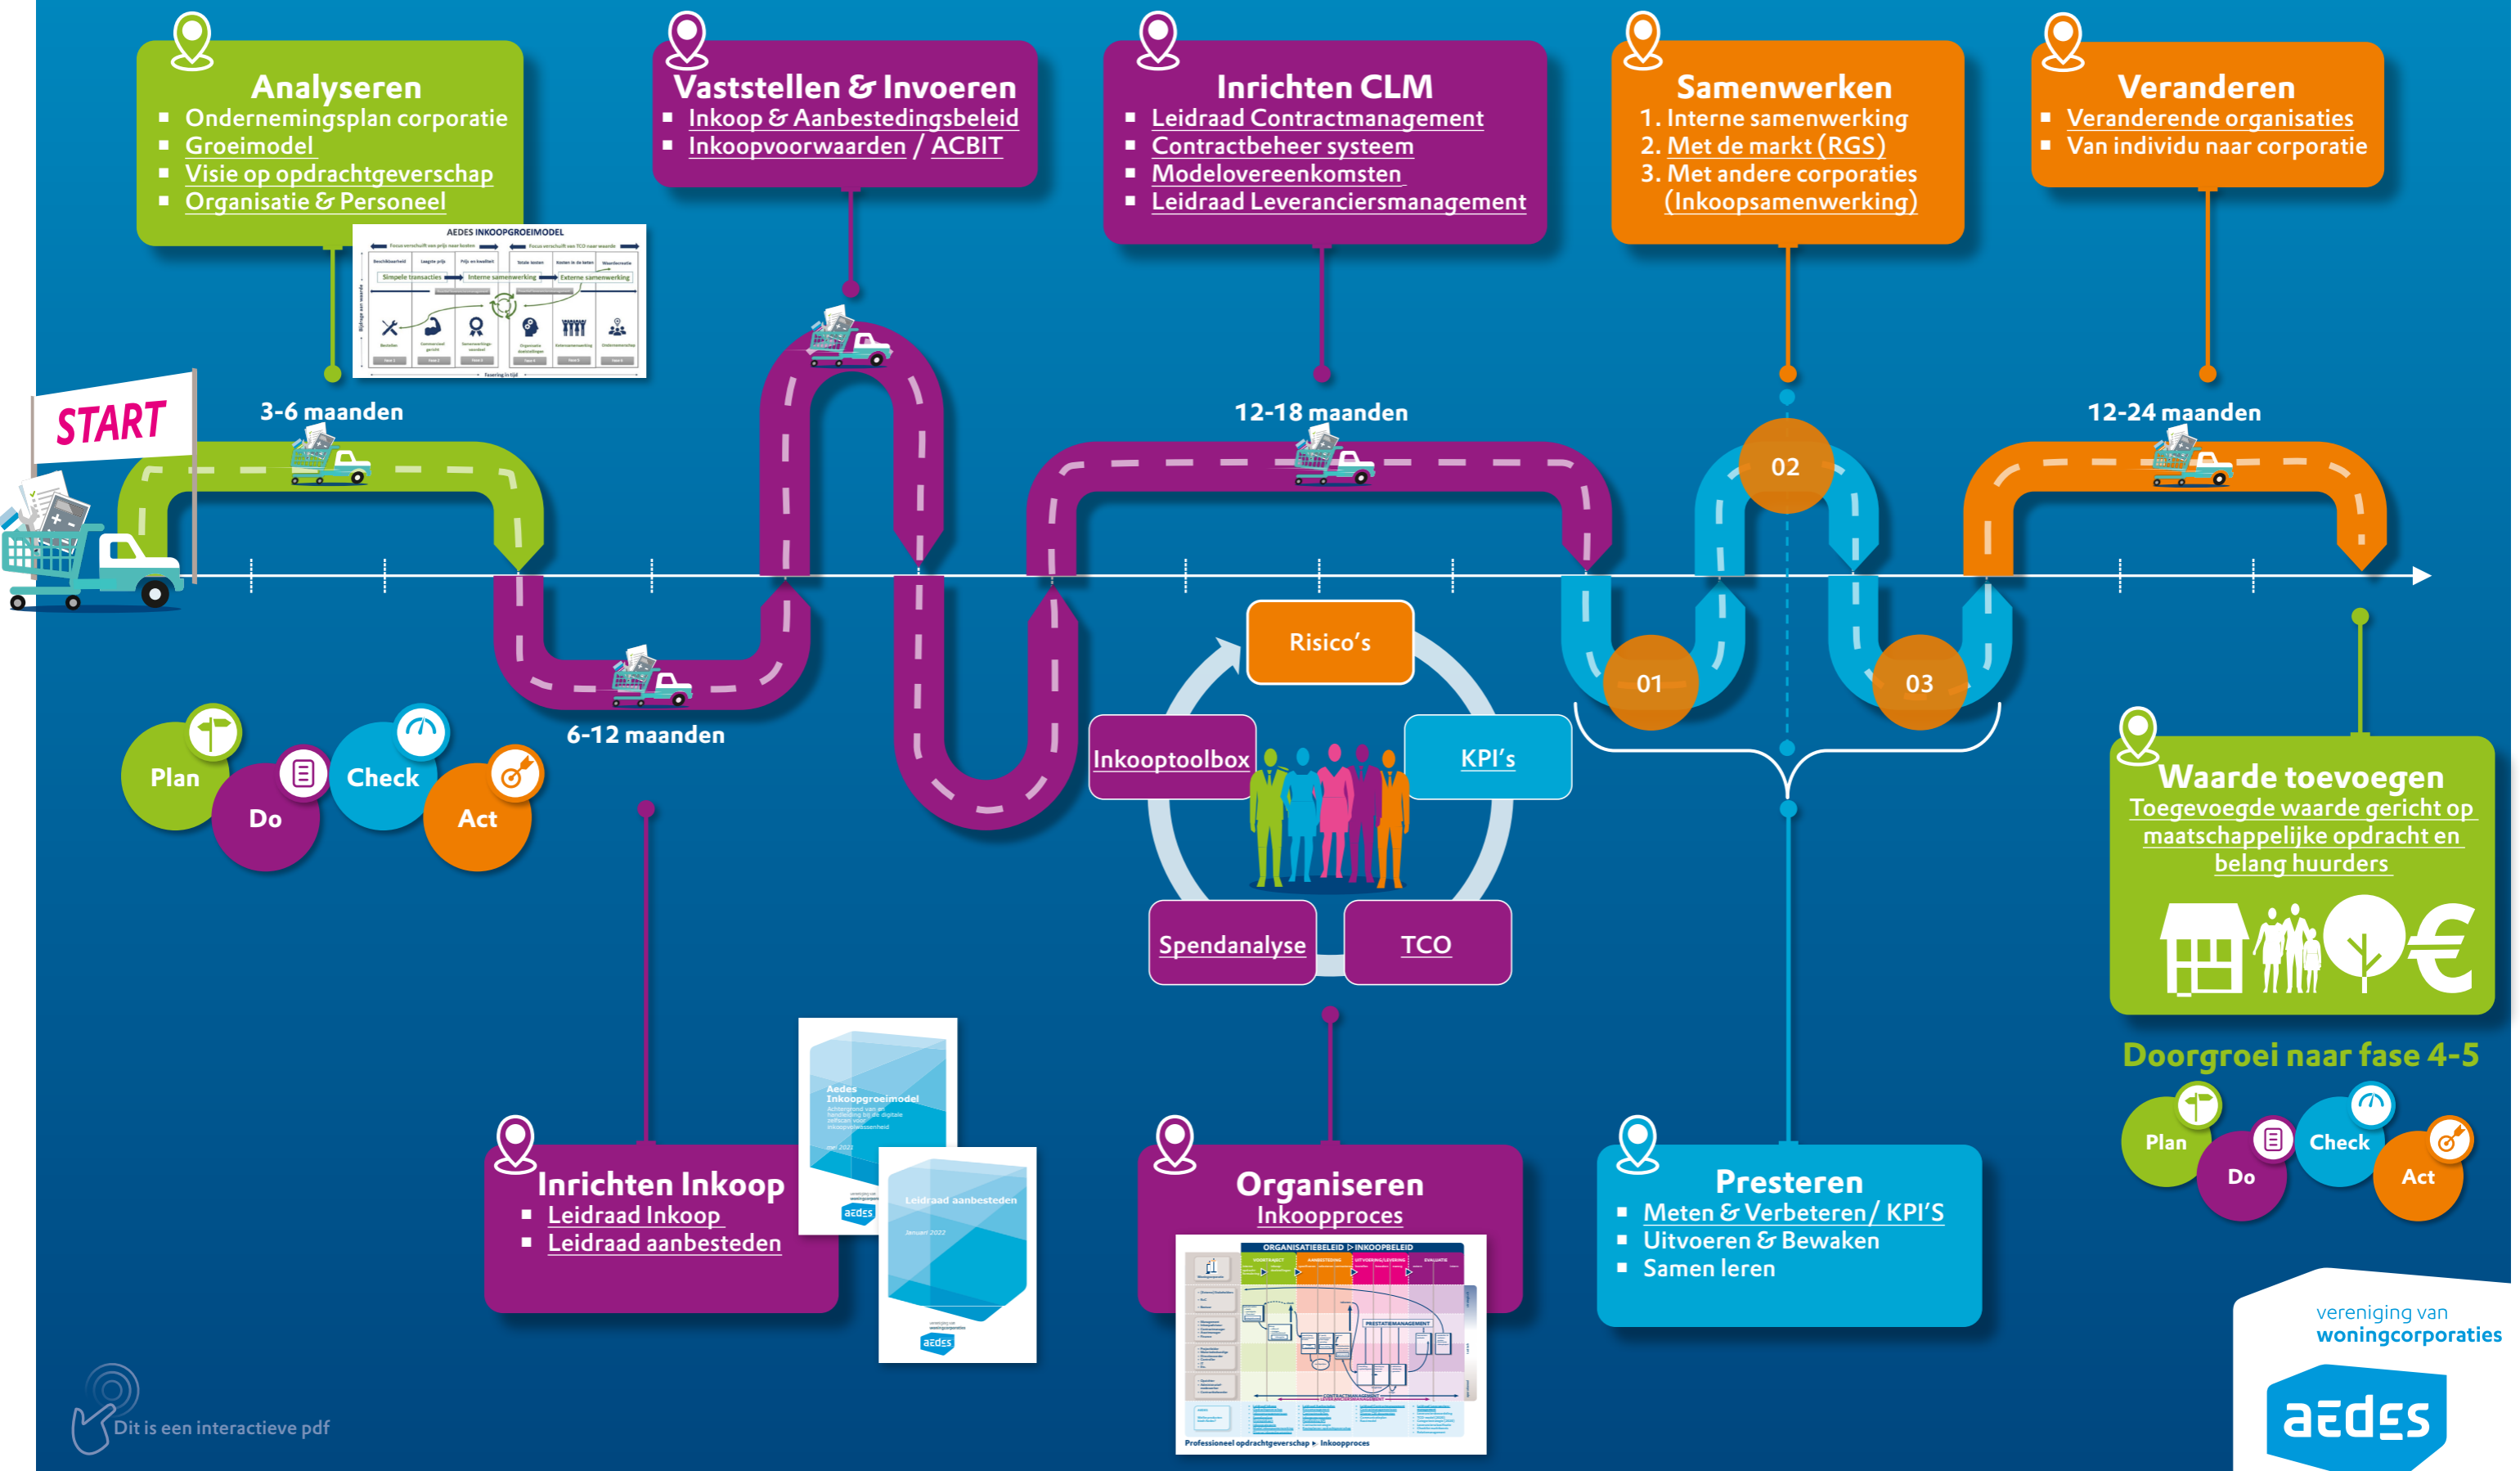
Analyseren
- Ondernemingsplan corporatie
- Groeimodel
- Visie op opdrachtgeverschap
- Organisatie & Personeel

AEDES INKOOPGROEIMODEL

Vaststellen & Invoeren
- Inkoop & Aanbestedingsbeleid
- Inkoopvoorwaarden / ACBIT

Inrichten CLM
- Leidraad Contractmanagement
- Contractbeheer systeem
- Modelovereenkomsten
- Leidraad Leveranciersmanagement

Samenwerken
1. Interne samenwerking
2. Met de markt (RGS)
3. Met andere corporaties (Inkoopsamenwerking)

Veranderen
- Veranderende organisaties
- Van individu naar corporatie

START

3-6 maanden

6-12 maanden

12-18 maanden

12-24 maanden

02

01

03

Plan
Do
Check
Act

Risico's
Inkooptoolbox
KPI's
Spendanalyse
TCO

Waarde toevoegen
Toegevoegde waarde gericht op maatschappelijke opdracht en belang huurders

Doorgroei naar fase 4-5

Plan
Do
Check
Act

Aedes Inkoopgroeimodel

Leidraad aanbesteden

Inrichten Inkoop
- Leidraad Inkoop
- Leidraad aanbesteden

Organiseren
Inkoopproces

ORGANISATIEBELEID ▷ INKOOPBELEID

Professioneel opdrachtgeverschap ▷ Inkoopproces

Presteren
- Meten & Verbeteren / KPI'S
- Uitvoeren & Bewaken
- Samen leren

vereniging van woningcorporaties

aedes

Dit is een interactieve pdf